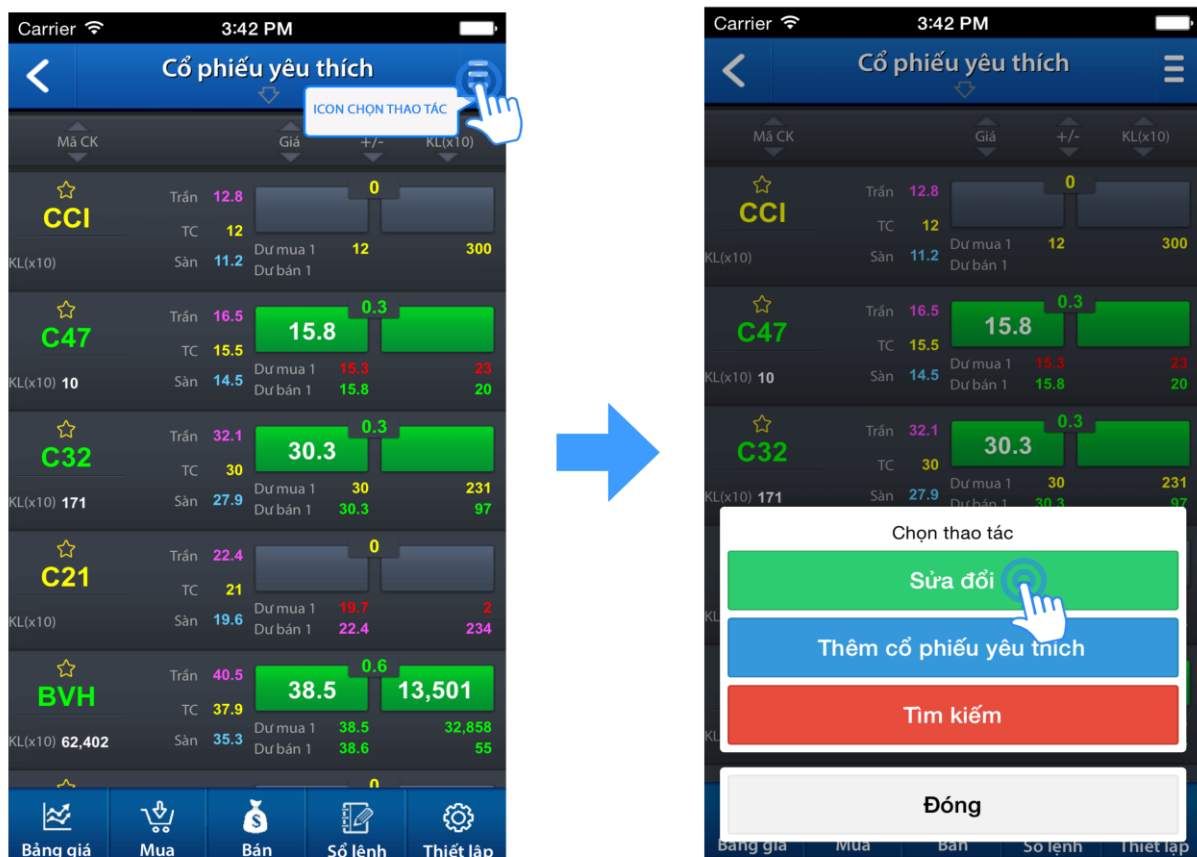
Carrier 3:42 PM

Cổ phiếu yêu thích

ICON CHỌN THAO TÁC

Mã CK Giá +/- KL(x10)

CCI Trần 12.8 TC 12 Sàn 11.2 KL(x10) 0 Dư mua 1 12 300 Dư bán 1

C47 Trần 16.5 TC 15.5 Sàn 14.5 KL(x10) 10 15.8 0.3 Dư mua 1 15.3 23 Dư bán 1 15.8 20

C32 Trần 32.1 TC 30 Sàn 27.9 KL(x10) 171 30.3 0.3 Dư mua 1 30 231 Dư bán 1 30.3 97

C21 Trần 22.4 TC 21 Sàn 19.6 KL(x10) 0 Dư mua 1 19.7 2 Dư bán 1 22.4 234

BVH Trần 40.5 TC 37.9 Sàn 35.3 KL(x10) 62,402 38.5 0.6 13,501 Dư mua 1 38.5 32,858 Dư bán 1 38.6 55

0

Bảng giá Mua Bán Sổ lệnh Thiết lập

Carrier 3:42 PM

Cổ phiếu yêu thích

Mã CK Giá +/- KL(x10)

CCI Trần 12.8 TC 12 Sàn 11.2 KL(x10) 0 Dư mua 1 12 300 Dư bán 1

C47 Trần 16.5 TC 15.5 Sàn 14.5 KL(x10) 10 15.8 0.3 Dư mua 1 15.3 23 Dư bán 1 15.8 20

C32 Trần 32.1 TC 30 Sàn 27.9 KL(x10) 171 30.3 0.3 Dư mua 1 30 231 Dư bán 1 30.3 97

Chọn thao tác

Sửa đổi

Thêm cổ phiếu yêu thích

Tìm kiếm

Đóng

Bảng giá Mua Bán Sổ lệnh Thiết lập